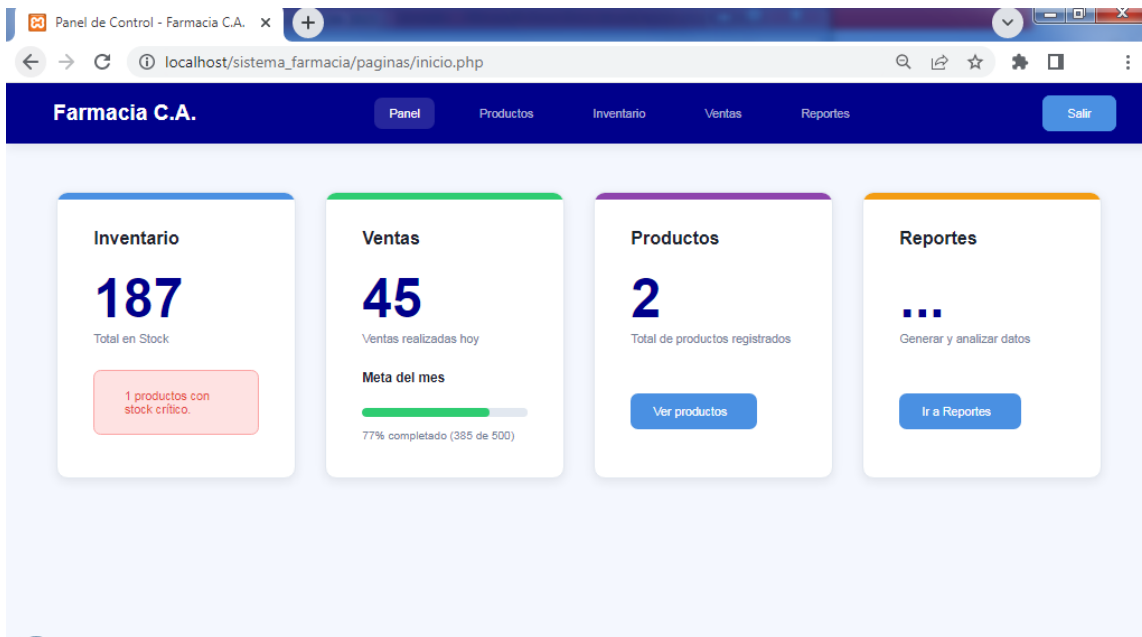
Panel de Control - Farmacia C.A. ×

localhost/sistema_farmacia/paginas/inicio.php

Farmacia C.A.

Panel Productos Inventario Ventas Reportes

Salir

Inventario

187

Total en Stock

1 productos con stock crítico.

Ventas

45

Ventas realizadas hoy

Meta del mes

77% completado (385 de 500)

Productos

2

Total de productos registrados

Ver productos

Reportes

...

Generar y analizar datos

Ir a Reportes